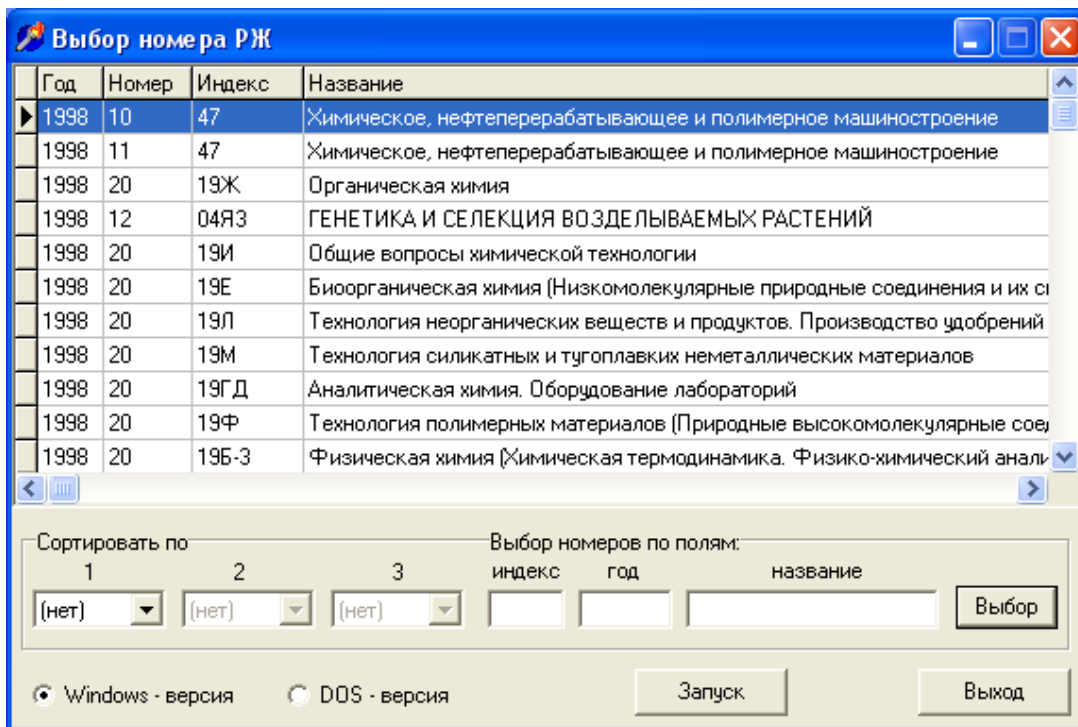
Выбор номера РЖ

| Год | Номер | Индекс | Название |
|---|---|---|---|
| 1998 | 10 | 47 | Химическое, нефтеперерабатывающее и полимерное машиностроение |
| 1998 | 11 | 47 | Химическое, нефтеперерабатывающее и полимерное машиностроение |
| 1998 | 20 | 19Ж | Органическая химия |
| 1998 | 12 | 04Я3 | ГЕНЕТИКА И СЕЛЕКЦИЯ ВОЗДЕЛЫВАЕМЫХ РАСТЕНИЙ |
| 1998 | 20 | 19И | Общие вопросы химической технологии |
| 1998 | 20 | 19Е | Биоорганическая химия (Низкомолекулярные природные соединения и их с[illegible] |
| 1998 | 20 | 19Л | Технология неорганических веществ и продуктов. Производство удобрений |
| 1998 | 20 | 19М | Технология силикатных и тугоплавких неметаллических материалов |
| 1998 | 20 | 19ГД | Аналитическая химия. Оборудование лабораторий |
| 1998 | 20 | 19Ф | Технология полимерных материалов (Природные высокомолекулярные сое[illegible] |
| 1998 | 20 | 19Б-3 | Физическая химия (Химическая термодинамика. Физико-химический анал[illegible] |

Сортировать по
1 (нет)
2 (нет)
3 (нет)

Выбор номеров по полям:
индекс
год
название

Выбор

Windows - версия
DOS - версия

Запуск
Выход